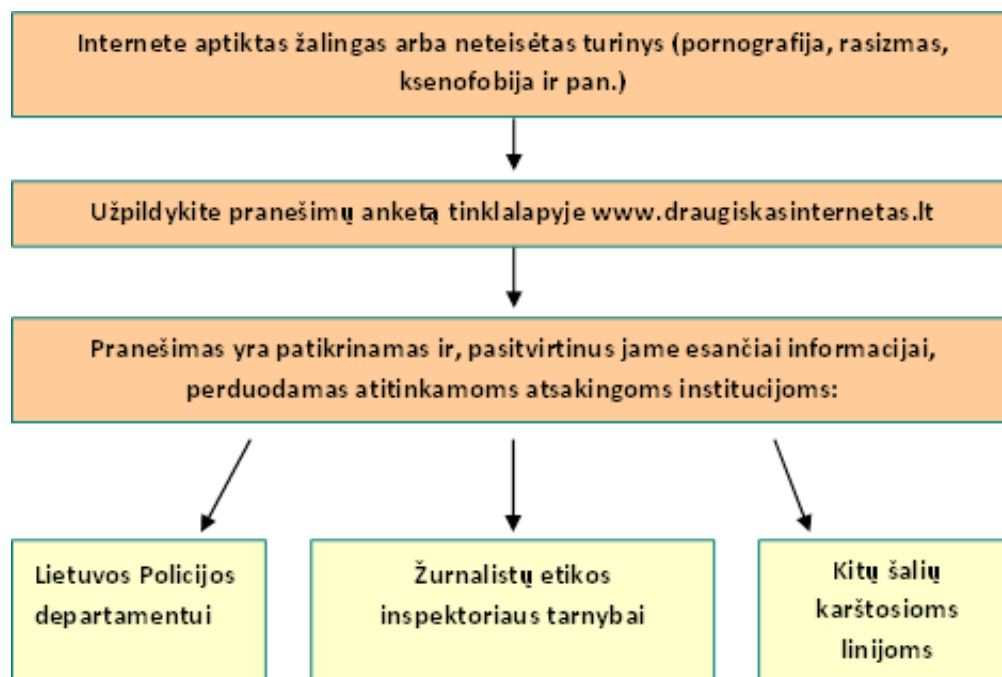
Internete aptiktas žalingas arba neteisėtas turinys (pornografija, rasizmas, ksenofobija ir pan.)

Užpildykite pranešimų anketą tinklalapyje www.draugiskasinternetas.lt

Pranešimas yra patikrinamas ir, pasitvirtinus jame esančiai informacijai, perduodamas atitinkamoms atsakingoms institucijoms:

Lietuvos Policijos departamentui

Žurnalistų etikos inspektoriaus tarnybai

Kitų šalių karštosioms linijoms